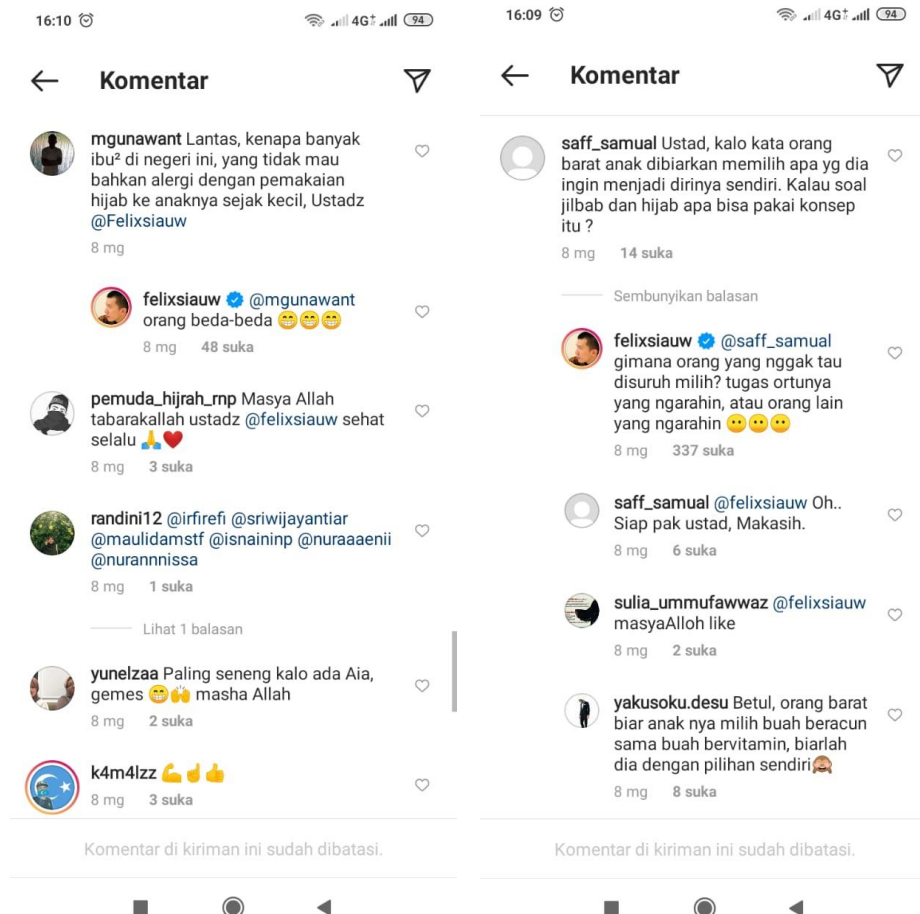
16:10 94

Komentar

mgunawant Lantas, kenapa banyak ibu² di negeri ini, yang tidak mau bahkan alergi dengan pemakaian hijab ke anaknya sejak kecil, Ustadz @Felixsiauw
8 mg

felixsiauw @mgunawant orang beda-beda 😁😁😁
8 mg 48 suka

pemuda_hijrah_rnp Masya Allah tabarakallah ustadz @felixsiauw sehat selalu 🙏❤️
8 mg 3 suka

randini12 @irfirefi @sriwijayantiar @maulidamstf @isnaininp @nuraaaenii @nurannnissa
8 mg 1 suka

Lihat 1 balasan

yunelzaa Paling seneng kalo ada Aia, gemes 😁🙌 masha Allah
8 mg 2 suka

k4m4lzz 💪☝️👍
8 mg 3 suka

Komentar di kiriman ini sudah dibatasi.

16:09 94

Komentar

saff_samual Ustad, kalo kata orang barat anak dibiarkan memilih apa yg dia ingin menjadi dirinya sendiri. Kalau soal jilbab dan hijab apa bisa pakai konsep itu ?
8 mg 14 suka

Sembunyikan balasan

felixsiauw @saff_samual gimana orang yang nggak tau disuruh milih? tugas ortunya yang ngarahin, atau orang lain yang ngarahin 😶😶😶
8 mg 337 suka

saff_samual @felixsiauw Oh.. Siap pak ustad, Makasih.
8 mg 6 suka

sulia_ummufawwaz @felixsiauw masyaAlloh like
8 mg 2 suka

yakusoku.desu Betul, orang barat biar anak nya milih buah beracun sama buah bervitamin, biarlah dia dengan pilihan sendiri🙈
8 mg 8 suka

Komentar di kiriman ini sudah dibatasi.